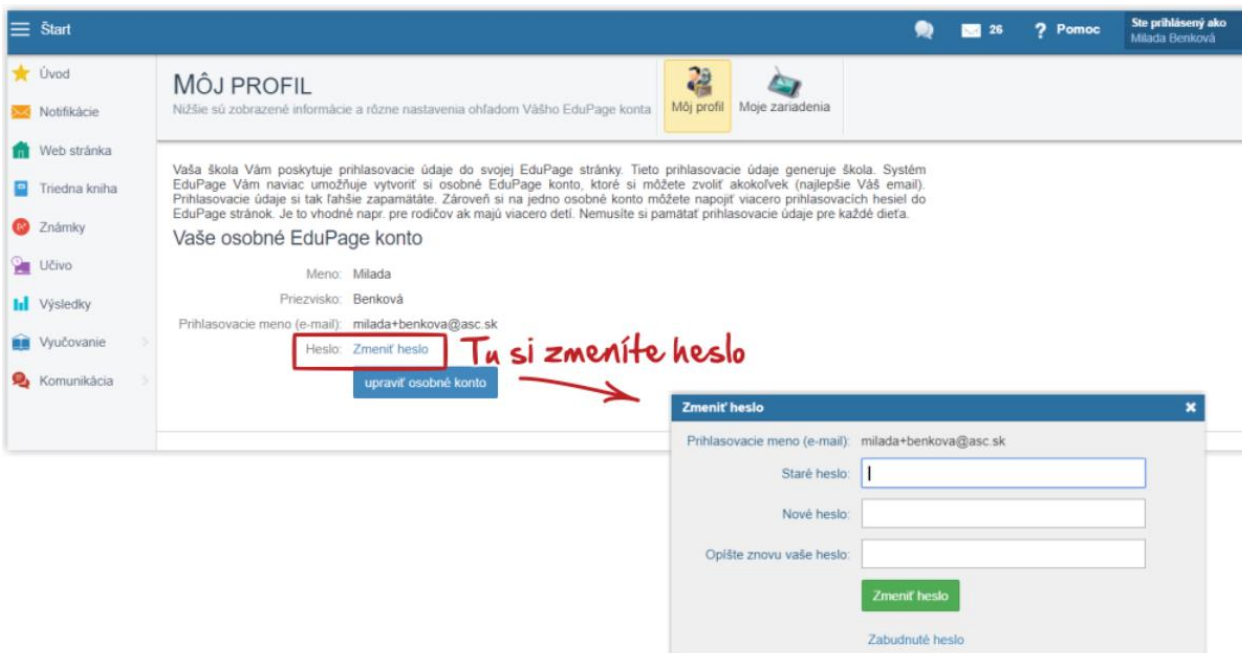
Štart

26

? Pomoc

Ste prihlásený ako
Milada Benková

Úvod
Notifikácie
Web stránka
Triedna kniha
Známky
Učivo
Výsledky
Vyučovanie
Komunikácia

MÔJ PROFIL
Nižšie sú zobrazené informácie a rôzne nastavenia ohľadom Vášho EduPage konta

Môj profil
Moje zariadenia

Vaša škola Vám poskytuje prihlasovacie údaje do svojej EduPage stránky. Tieto prihlasovacie údaje generuje škola. Systém EduPage Vám naviac umožňuje vytvoriť si osobné EduPage konto, ktoré si môžete zvoliť akokoľvek (najlepšie Váš email). Prihlasovacie údaje si tak ľahšie zapamätáte. Zároveň si na jedno osobné konto môžete napojiť viacero prihlasovacích hesiel do EduPage stránok. Je to vhodné napr. pre rodičov ak majú viacero detí. Nemusíte si pamätať prihlasovacie údaje pre každé dieťa.

Vaše osobné EduPage konto

Meno: Milada
Priezvisko: Benková
Prihlasovacie meno (e-mail): milada+benkova@asc.sk
Heslo: Zmeniť heslo

Tu si zmeníte heslo

upraviť osobné konto

Zmeniť heslo
×
Prihlasovacie meno (e-mail): milada+benkova@asc.sk
Staré heslo:
Nové heslo:
Opíšte znovu vaše heslo:
Zmeniť heslo
Zabudnuté heslo